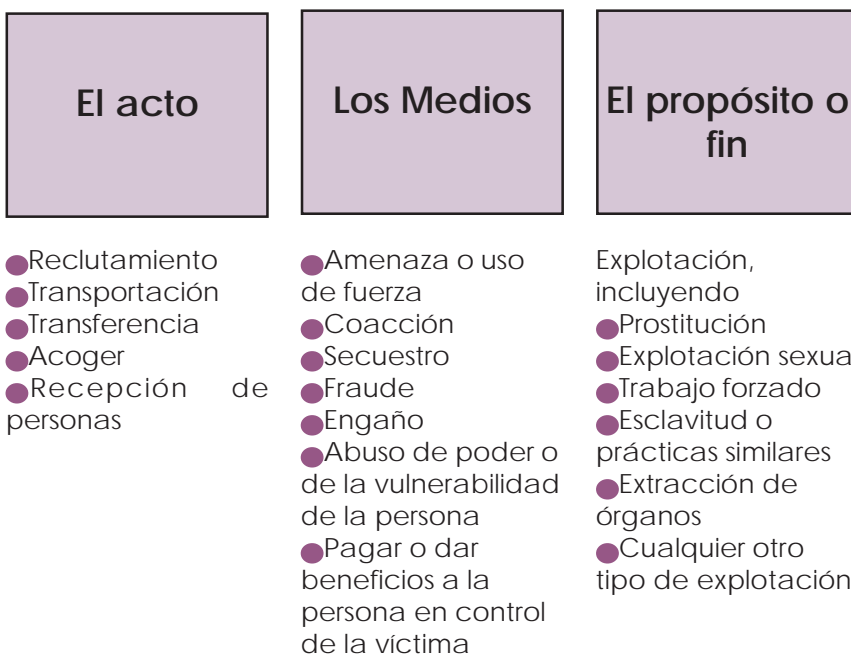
El acto

Reclutamiento
Transportación
Transferencia
Acoger
Recepción de personas

Los Medios

Amenaza o uso de fuerza
Coacción
Secuestro
Fraude
Engaño
Abuso de poder o de la vulnerabilidad de la persona
Pagar o dar beneficios a la persona en control de la víctima

El propósito o fin

Explotación, incluyendo
Prostitución
Explotación sexua
Trabajo forzado
Esclavitud o prácticas similares
Extracción de órganos
Cualquier otro tipo de explotación